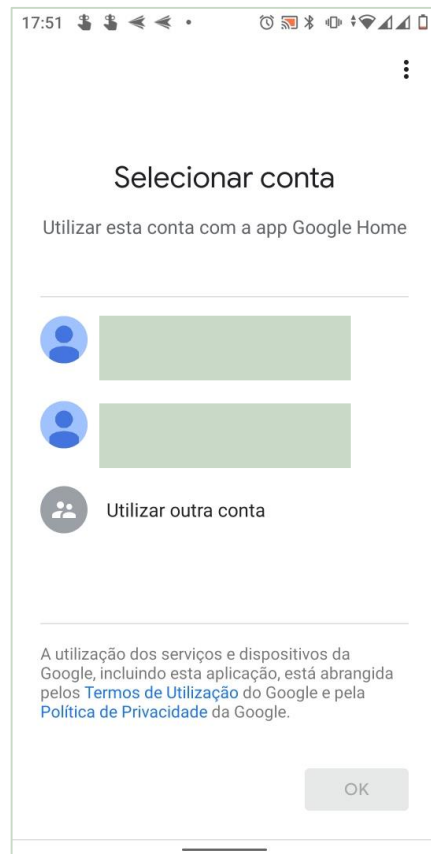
17:51

Selecionar conta

Utilizar esta conta com a app Google Home

Utilizar outra conta

A utilização dos serviços e dispositivos da Google, incluindo esta aplicação, está abrangida pelos Termos de Utilização do Google e pela Política de Privacidade da Google.

OK